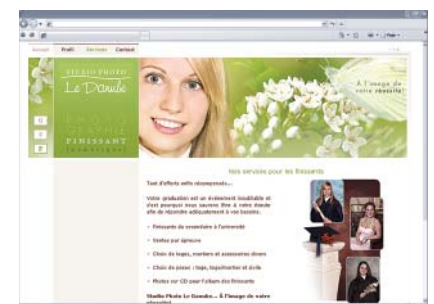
Accueil Profil Services Contact

STUDIO PHOTO
Le Danube

À l'image de votre réussite!

Nos services pour les finissants

Tout d'efforts enfin récompensés...

Votre graduation est un événement inoubliable et c'est pourquoi nous saurons être à votre écoute afin de répondre adéquatement à vos besoins.

Finissants du secondaire à l'université

Invitez par épreuve

Choix de toges, mortiers et accessoires divers

Choix de poses : toge, tuxedo/mortier et civile

Photos sur CD pour l'album des finissants

Studio Photo Le Danube... À l'image de votre réussite!